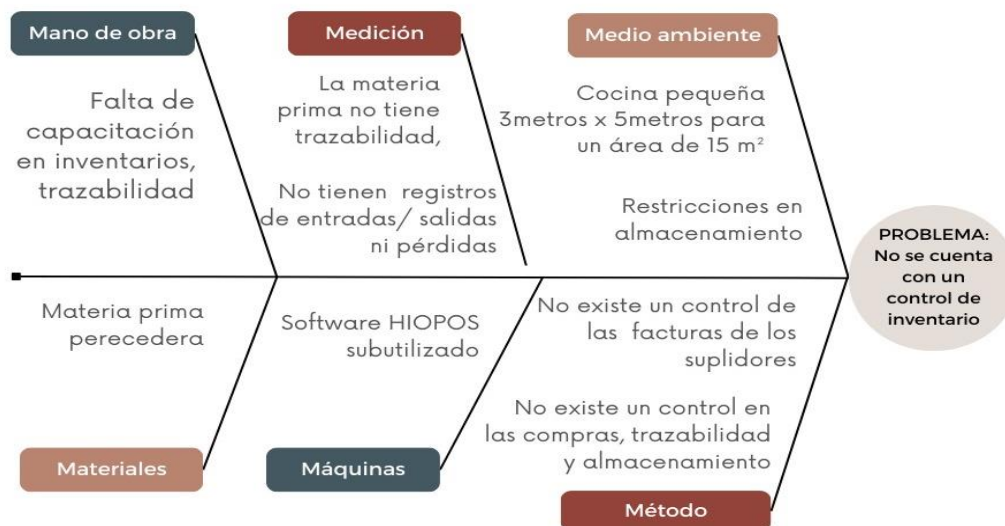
Mano de obra

Falta de capacitación en inventarios, trazabilidad

Medición

La materia prima no tiene trazabilidad,

No tienen registros de entradas/ salidas ni pérdidas

Medio ambiente

Cocina pequeña 3metros x 5metros para un área de 15 m²

Restricciones en almacenamiento

PROBLEMA: No se cuenta con un control de inventario

Materia prima perecedera

Software HIOPOS subutilizado

No existe un control de las facturas de los suplidores

No existe un control en las compras, trazabilidad y almacenamiento

Materiales

Máquinas

Método